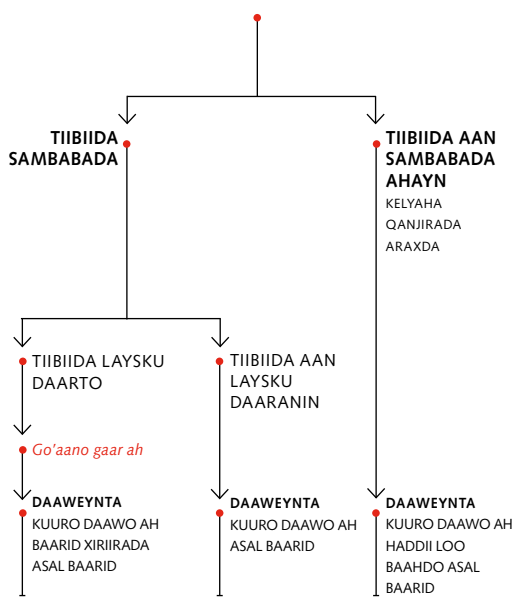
TIIBIIDA SAMBABADA

TIIBIIDA AAN SAMBABADA AHAYN

KELYAHA QANJIRADA ARAXDA

TIIBIIDA LAYSKU DAARTO

TIIBIIDA AAN LAYSKU DAARANIN

Go'aano gaar ah

DAAWEYNTA
KUURO DAAWO AH BAARID XIRIIRADA ASAL BAARID

DAAWEYNTA
KUURO DAAWO AH ASAL BAARID

DAAWEYNTA
KUURO DAAWO AH HADDII LOO BAAHDO ASAL BAARID